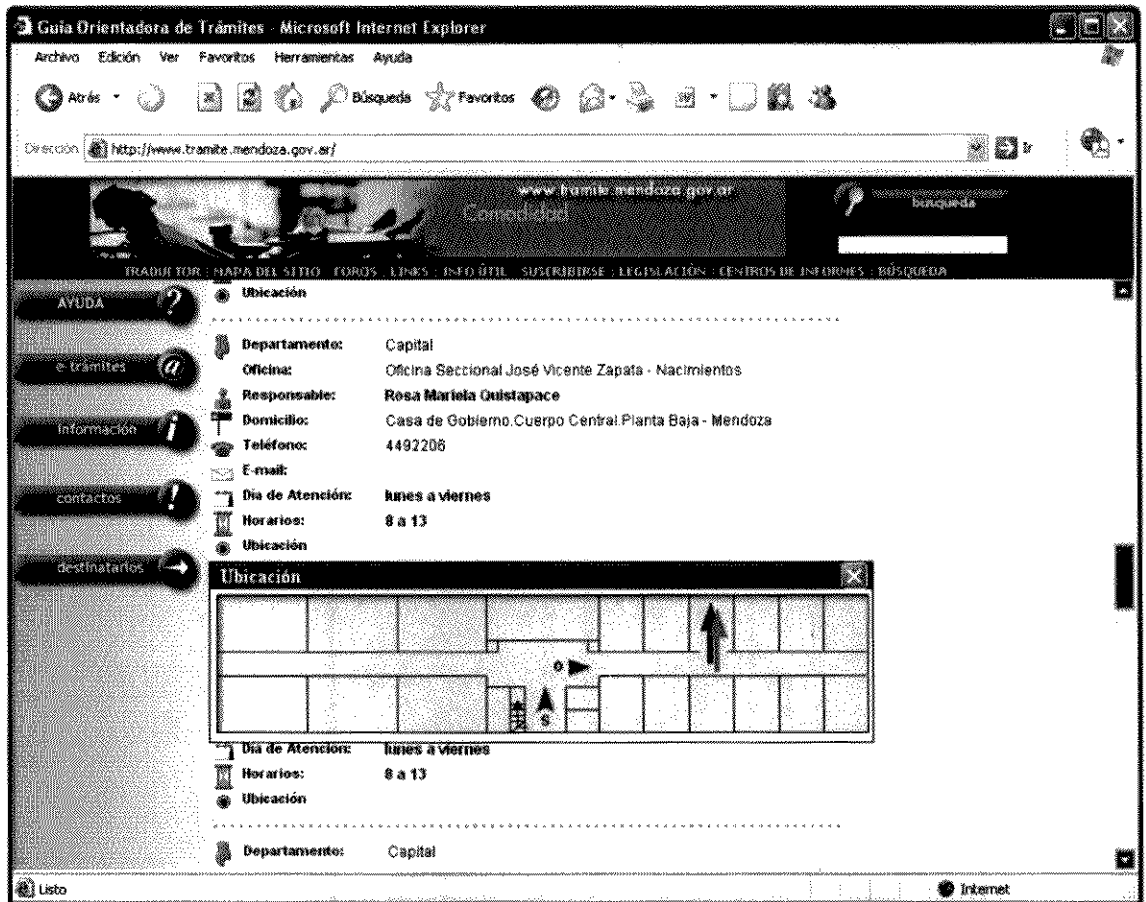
Guia Orientadora de Trámites - Microsoft Internet Explorer

Archivo Edición Ver Favoritos Herramientas Ayuda

Atrás Búsqueda Favoritos

Dirección http://www.tramite.mendoza.gov.ar/ Ir

www.tramite.mendoza.gov.ar
Comodidad
búsqueda

TRADUCTOR : MAPA DEL SITIO : FOROS : LINKS : INFO ÚTIL : SUSCRIBIRSE : LEGISLACIÓN : CENTROS DE INFORMES : BÚSQUEDA

AYUDA
e-trámites
información
contactos
destinatarios

Ubicación

Departamento: Capital
Oficina: Oficina Seccional José Vicente Zapata - Nacimientos
Responsable: Rosa Mariela Quistapace
Domicilio: Casa de Gobierno.Cuerpo Central.Planta Baja - Mendoza
Teléfono: 4492206
E-mail:
Día de Atención: lunes a viernes
Horarios: 8 a 13
Ubicación

Ubicación
O
S

Día de Atención: lunes a viernes
Horarios: 8 a 13
Ubicación

Departamento: Capital

Listo
Internet